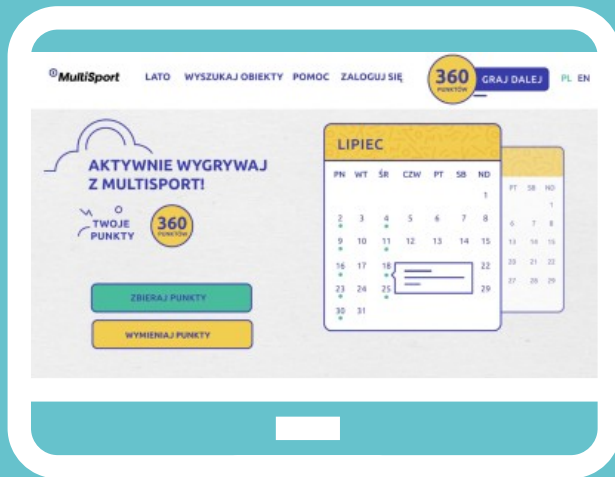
MultiSport LATO WYSZUKAJ OBIEKTY POMOC ZALOGUJ SIĘ 360 PUNKTÓW GRAJ DALEJ PL EN

AKTYWNIE WYGRYWAJ Z MULTISPORT!

TWOJE PUNKTY 360 PUNKTÓW

ZBIERAJ PUNKTY

WYMIENIAJ PUNKTY

LIPIEC

| PN | WT | ŚR | CZW | PT | SB | ND |
|---|---|---|---|---|---|---|
| | | | | | | 1 |
| 2 | 3 | 4 | 5 | 6 | 7 | 8 |
| 9 | 10 | 11 | 12 | 13 | 14 | 15 |
| 16 | 17 | 18 | | | | 22 |
| 23 | 24 | 25 | | | | 29 |
| 30 | 31 | | | | | |

| PT | SB | ND |
|---|---|---|
| | | 1 |
| 6 | 7 | 8 |
| 13 | 14 | 15 |
| 20 | 21 | 22 |
| 27 | 28 | 29 |